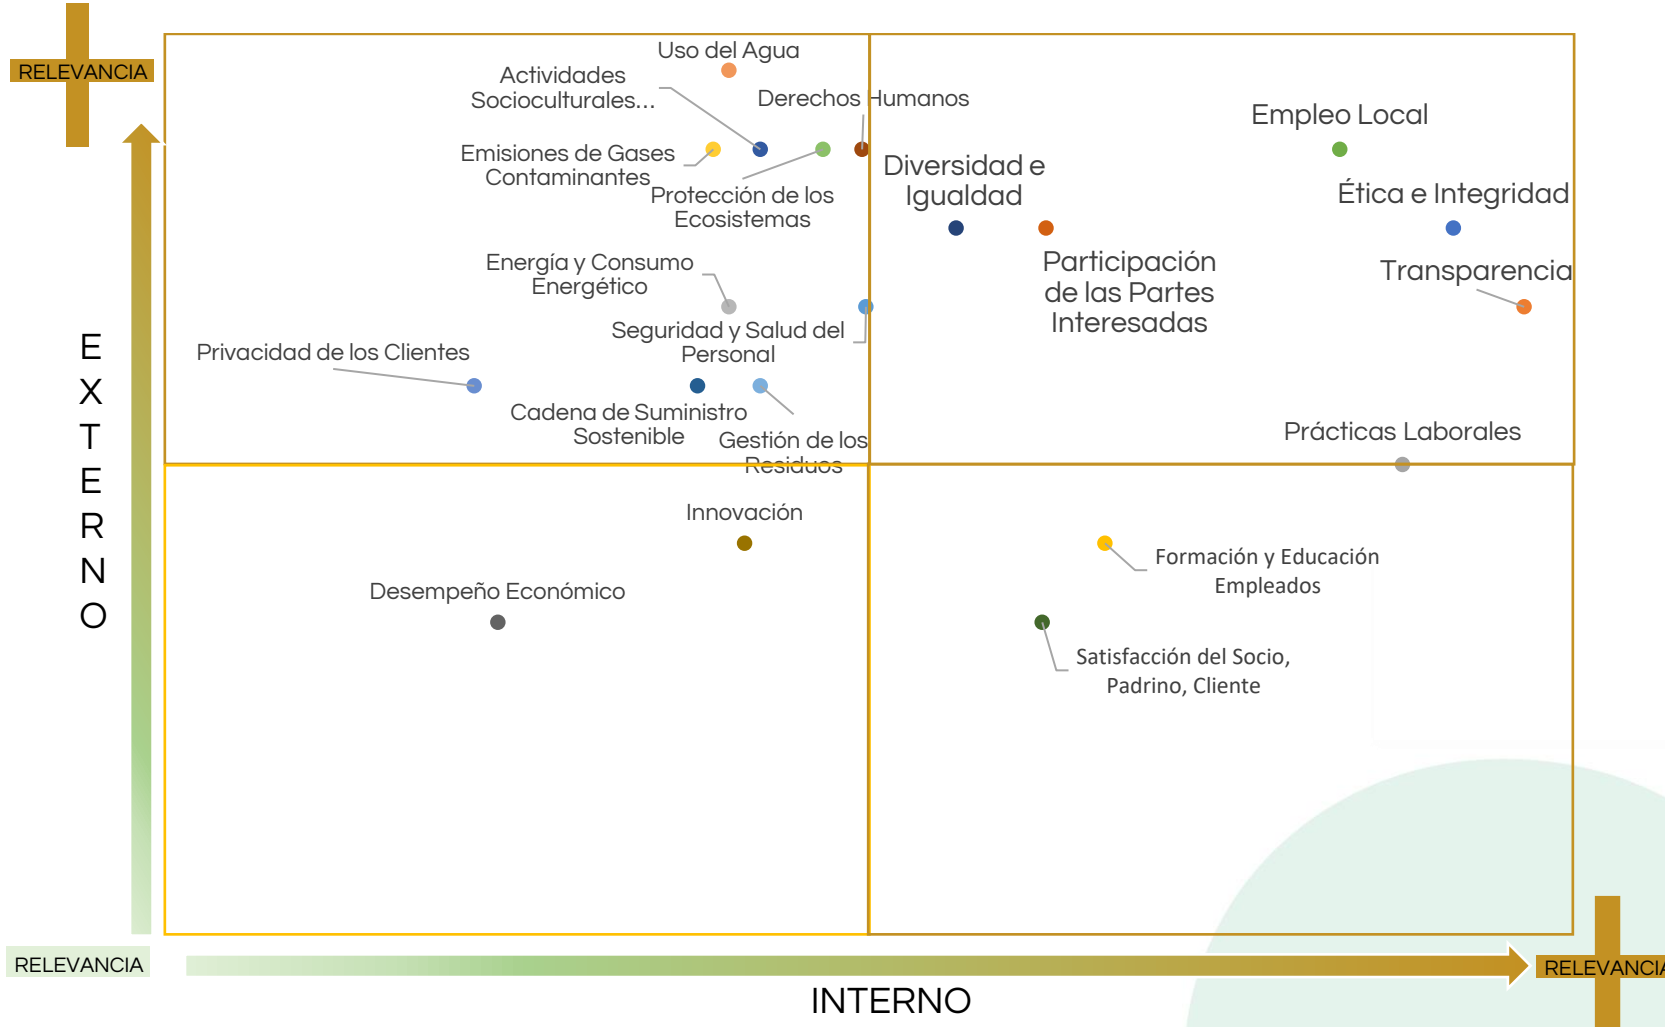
RELEVANCIA

Uso del Agua

Actividades Socioculturales...

Derechos Humanos

Emisiones de Gases Contaminantes

Protección de los Ecosistemas

Energía y Consumo Energético

Seguridad y Salud del Personal

Privacidad de los Clientes

Cadena de Suministro Sostenible

Gestión de los Residuos

Diversidad e Igualdad

Participación de las Partes Interesadas

Empleo Local

Ética e Integridad

Transparencia

Prácticas Laborales

Innovación

Desempeño Económico

Formación y Educación Empleados

Satisfacción del Socio, Padrino, Cliente

E X T E R N O

RELEVANCIA

INTERNO

RELEVANCIA